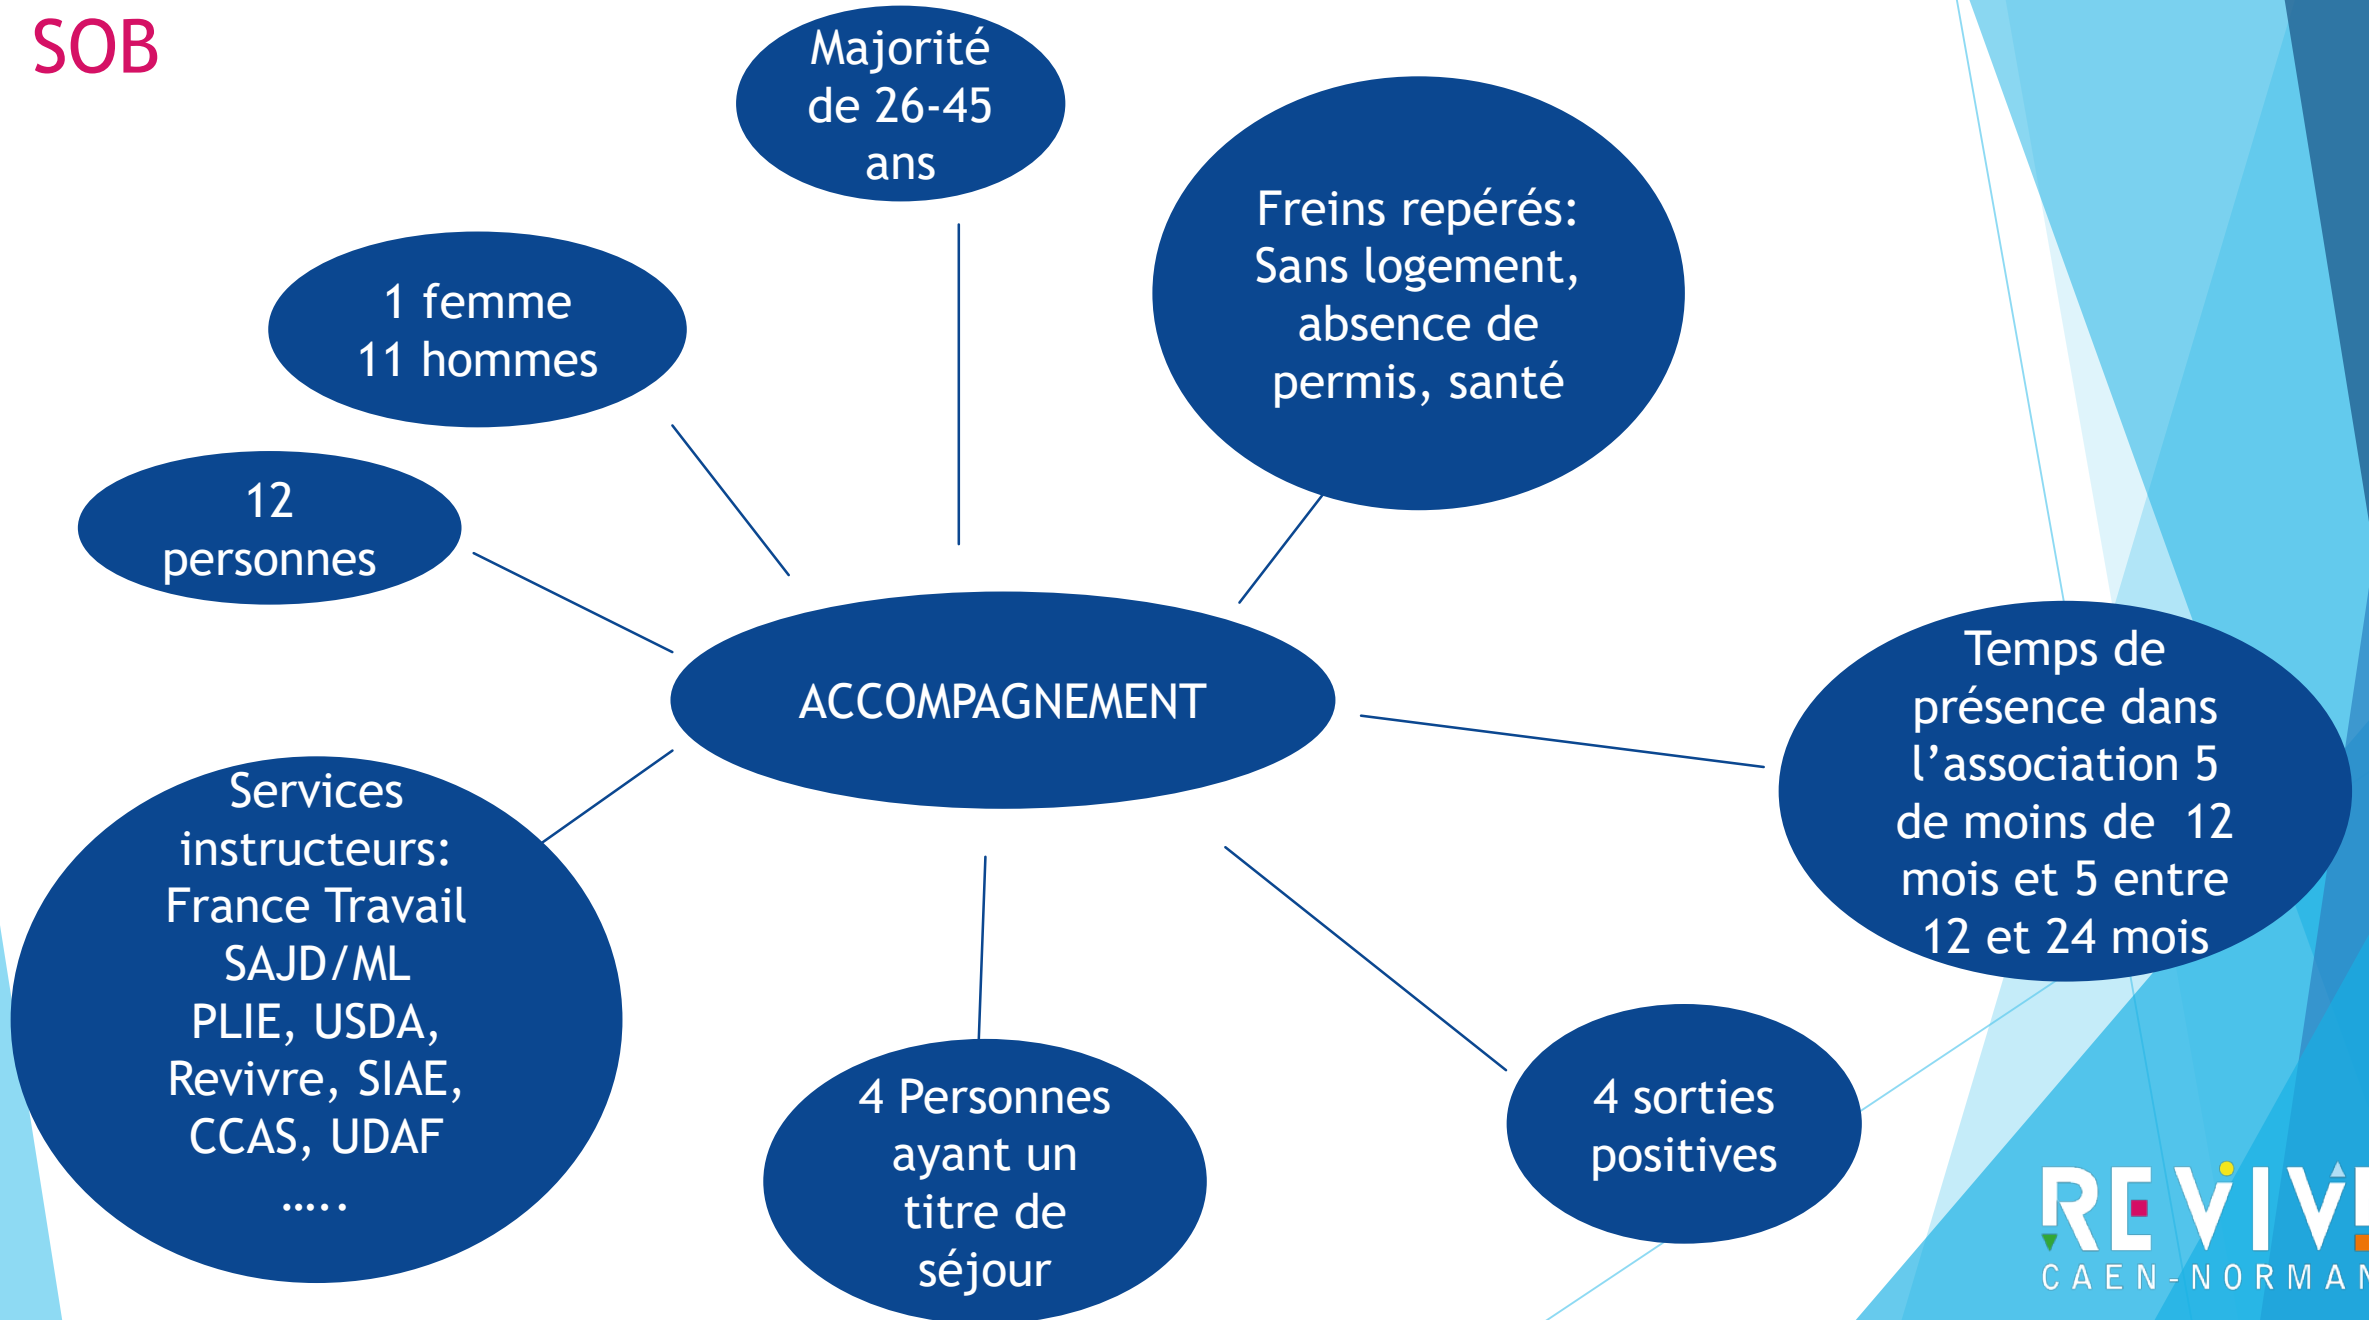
SOB

Majorité de 26-45 ans

1 femme
11 hommes

Freins repérés: Sans logement, absence de permis, santé

12 personnes

ACCOMPAGNEMENT

Temps de présence dans l'association 5 de moins de 12 mois et 5 entre 12 et 24 mois

Services instructeurs: France Travail SAJD/ML PLIE, USDA, Revivre, SIAE, CCAS, UDAF .....

4 Personnes ayant un titre de séjour

4 sorties positives

REVIV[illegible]
CAEN-NORMAN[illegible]